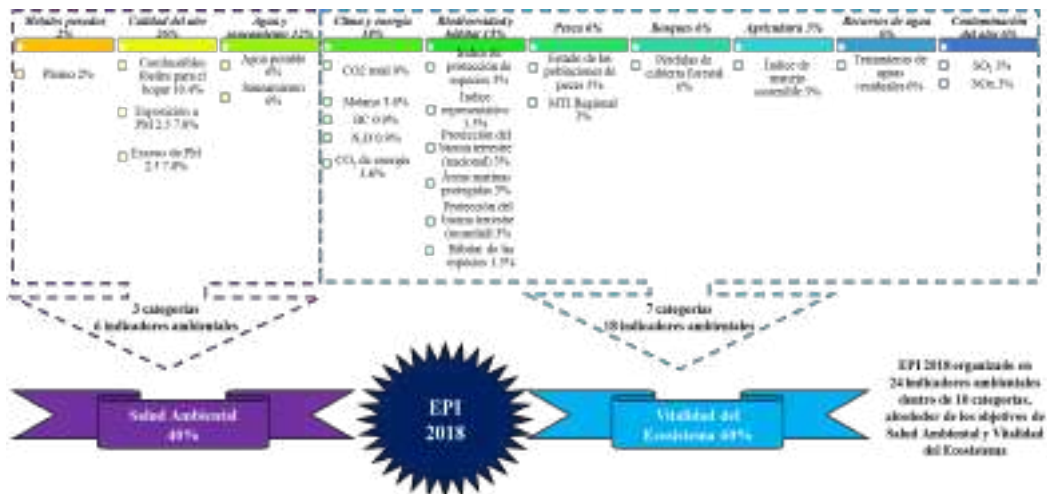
Metales pesados 2%

Plomo 2%

Calidad del aire 26%

Combustibles fósiles para el hogar 10.4%

Exposición a PM 2.5 7.8%

Exceso de PM 2.5 7.8%

Agua y saneamiento 12%

Agua potable 6%

Saneamiento 6%

Clima y energía 30%

CO2 total 9%

Metano 5.4%

BC 0.9%

N₂O 0.9%

$CO_2$ de energía 3.6%

Biodiversidad y hábitat 15%

Índice de protección de especies 3%

Índice representativo 1.5%

Protección del bioma terrestre (nacional) 3%

Áreas marinas protegidas 3%

Protección del bioma terrestre (mundial) 3%

Hábitat de las especies 1.5%

Pesca 6%

Estado de las poblaciones de peces 3%

MTI Regional 3%

Bosques 6%

Pérdida de cubierta forestal 6%

Agricultura 3%

Índice de manejo sostenible 3%

Recursos de agua 6%

Tratamiento de aguas residuales 6%

Contaminación del aire 6%

$SO_2$ 3%

NOx 3%

3 categorías
6 indicadores ambientales

7 categorías
18 indicadores ambientales

Salud Ambiental 40%

EPI 2018

Vitalidad del Ecosistema 60%

EPI 2018 organizado en 24 indicadores ambientales dentro de 10 categorías, alrededor de los objetivos de Salud Ambiental y Vitalidad del Ecosistema